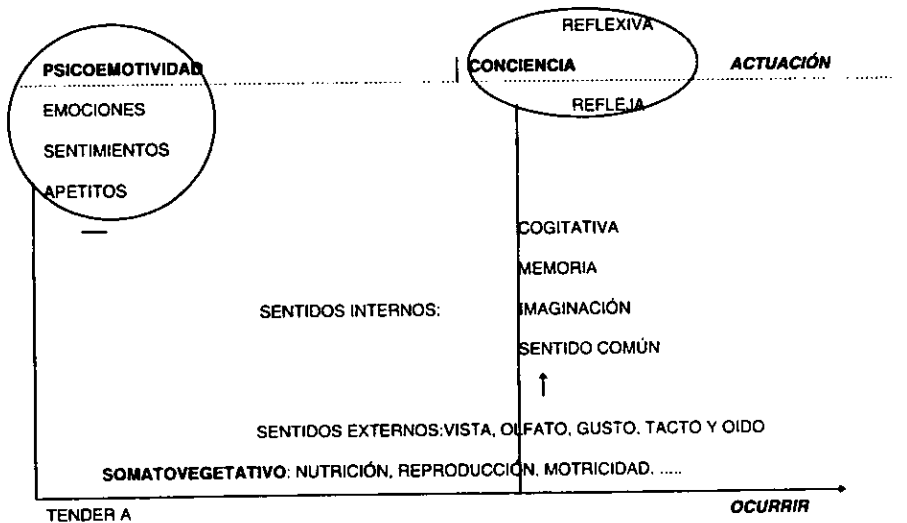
REFLEXIVA

PSICOEMOTIVIDAD

CONCIENCIA

ACTUACIÓN

REFLEJA

EMOCIONES

SENTIMIENTOS

APETITOS

COGITATIVA

MEMORIA

SENTIDOS INTERNOS:

IMAGINACIÓN

SENTIDO COMÚN

SENTIDOS EXTERNOS:VISTA, OLFATO, GUSTO, TACTO Y OIDO

SOMATOVEGETATIVO: NUTRICIÓN, REPRODUCCIÓN, MOTRICIDAD, .....

TENDER A

OCURRIR